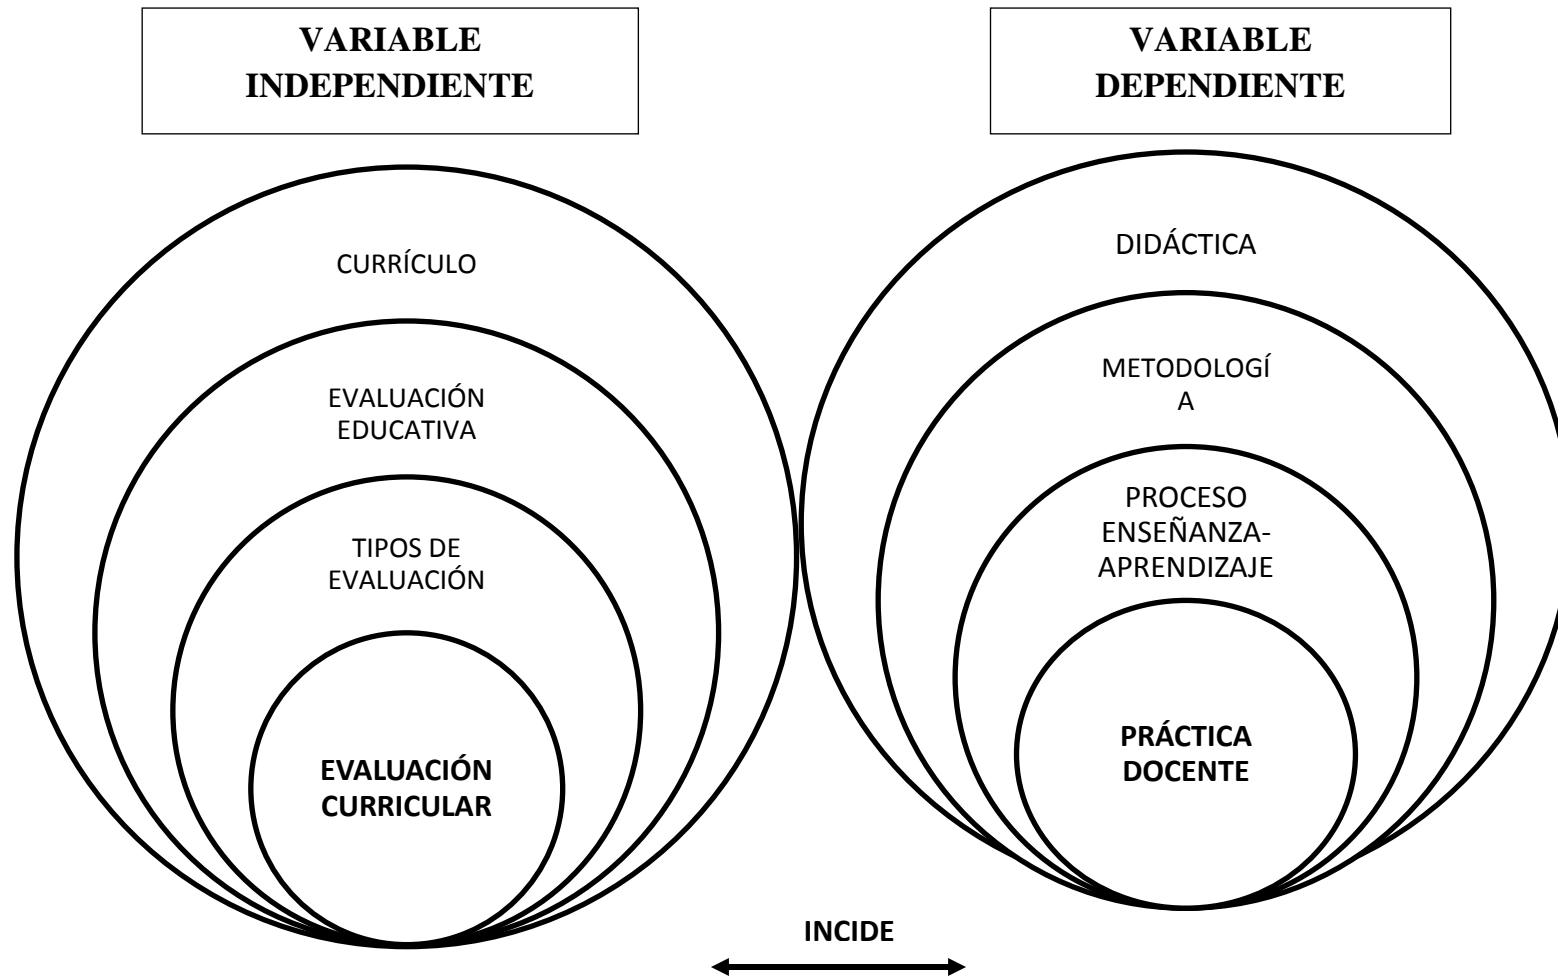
VARIABLE INDEPENDIENTE

CURRÍCULO

EVALUACIÓN EDUCATIVA

TIPOS DE EVALUACIÓN

**EVALUACIÓN CURRICULAR**

VARIABLE DEPENDIENTE

DIDÁCTICA

METODOLOGÍ A

PROCESO ENSEÑANZA-APRENDIZAJE

**PRÁCTICA DOCENTE**

**INCIDE**